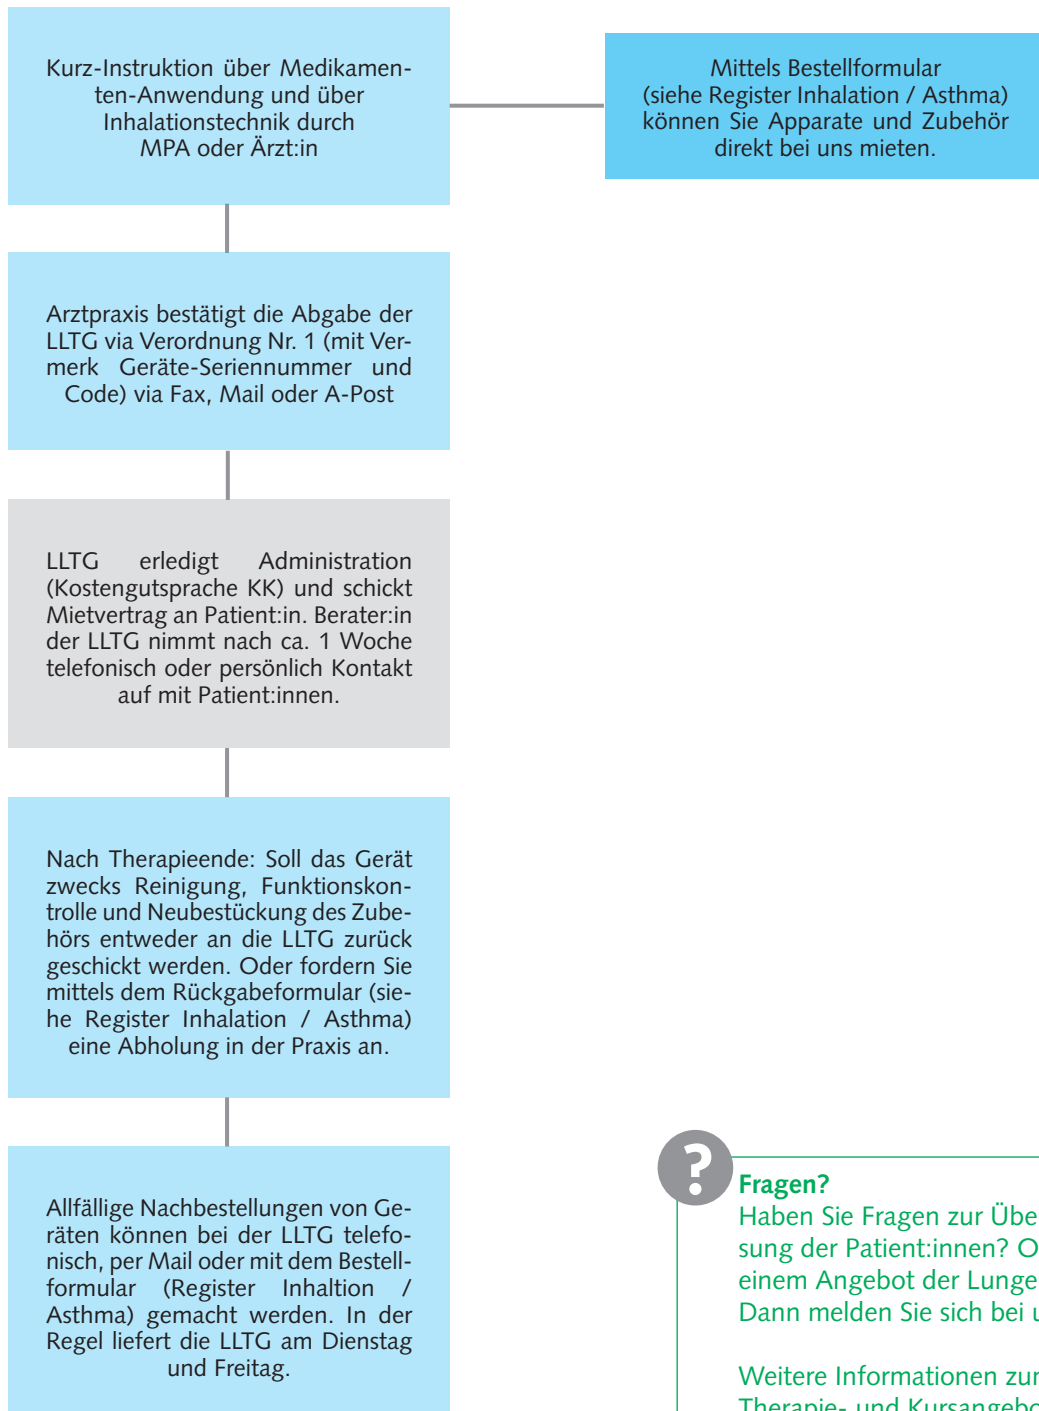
Kurz-Instruktion über Medikamenten-Anwendung und über Inhalationstechnik durch MPA oder Ärzt:in

Mittels Bestellformular (siehe Register Inhalation / Asthma) können Sie Apparate und Zubehör direkt bei uns mieten.

Arztpraxis bestätigt die Abgabe der LLTG via Verordnung Nr. 1 (mit Vermerk Geräte-Seriennummer und Code) via Fax, Mail oder A-Post

LLTG erledigt Administration (Kostengutsprache KK) und schickt Mietvertrag an Patient:in. Berater:in der LLTG nimmt nach ca. 1 Woche telefonisch oder persönlich Kontakt auf mit Patient:innen.

Nach Therapieende: Soll das Gerät zwecks Reinigung, Funktionskontrolle und Neubestückung des Zubehörs entweder an die LLTG zurück geschickt werden. Oder fordern Sie mittels dem Rückgabeformular (siehe Register Inhalation / Asthma) eine Abholung in der Praxis an.

Allfällige Nachbestellungen von Geräten können bei der LLTG telefonisch, per Mail oder mit dem Bestellformular (Register Inhaltion / Asthma) gemacht werden. In der Regel liefert die LLTG am Dienstag und Freitag.

?
Fragen?
Haben Sie Fragen zur Übe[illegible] sung der Patient:innen? O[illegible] einem Angebot der Lunge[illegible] Dann melden Sie sich bei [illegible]

Weitere Informationen zur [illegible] Therapie- und Kursangebo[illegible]